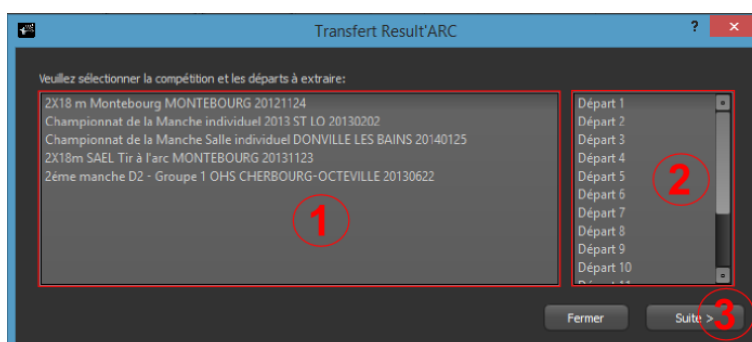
Transfert Result'ARC

?

Veuillez sélectionner la compétition et les départs à extraire:

2X18 m Montebourg MONTEBOURG 20121124
Championnat de la Manche individuel 2013 ST LO 20130202
Championnat de la Manche Salle individuel DONVILLE LES BAINS 20140125
2X18m SAEL Tir à l'arc MONTEBOURG 20131123
2ème manche D2 - Groupe 1 OHS CHERBOURG-OCTEVILLE 20130622

1

Départ 1
Départ 2
Départ 3
Départ 4
Départ 5
Départ 6
Départ 7
Départ 8
Départ 9
Départ 10
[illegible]

2

Fermer

Suite >

3